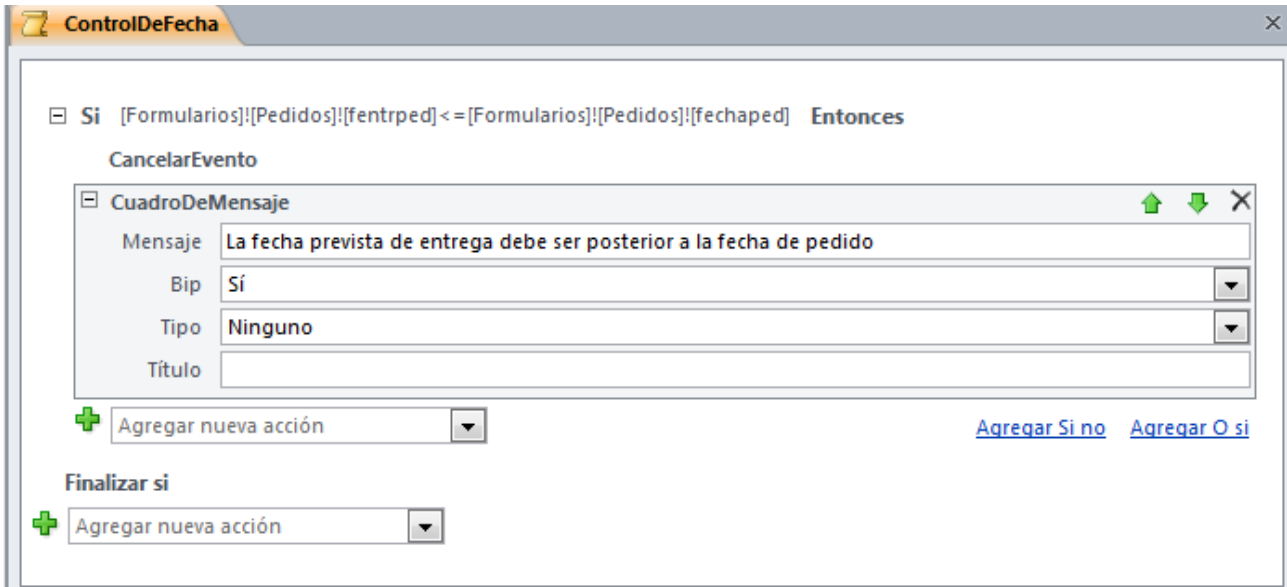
ControlDeFecha

Si [Formularios]![Pedidos]![fentrped]<=[Formularios]![Pedidos]![fechaped] Entonces

CancelarEvento

CuadroDeMensaje

| | |
|---|---|
| Mensaje | La fecha prevista de entrega debe ser posterior a la fecha de pedido |
| Bip | Sí |
| Tipo | Ninguno |
| Título | |

Agregar nueva acción

Agregar Si no Agregar O si

Finalizar si

Agregar nueva acción